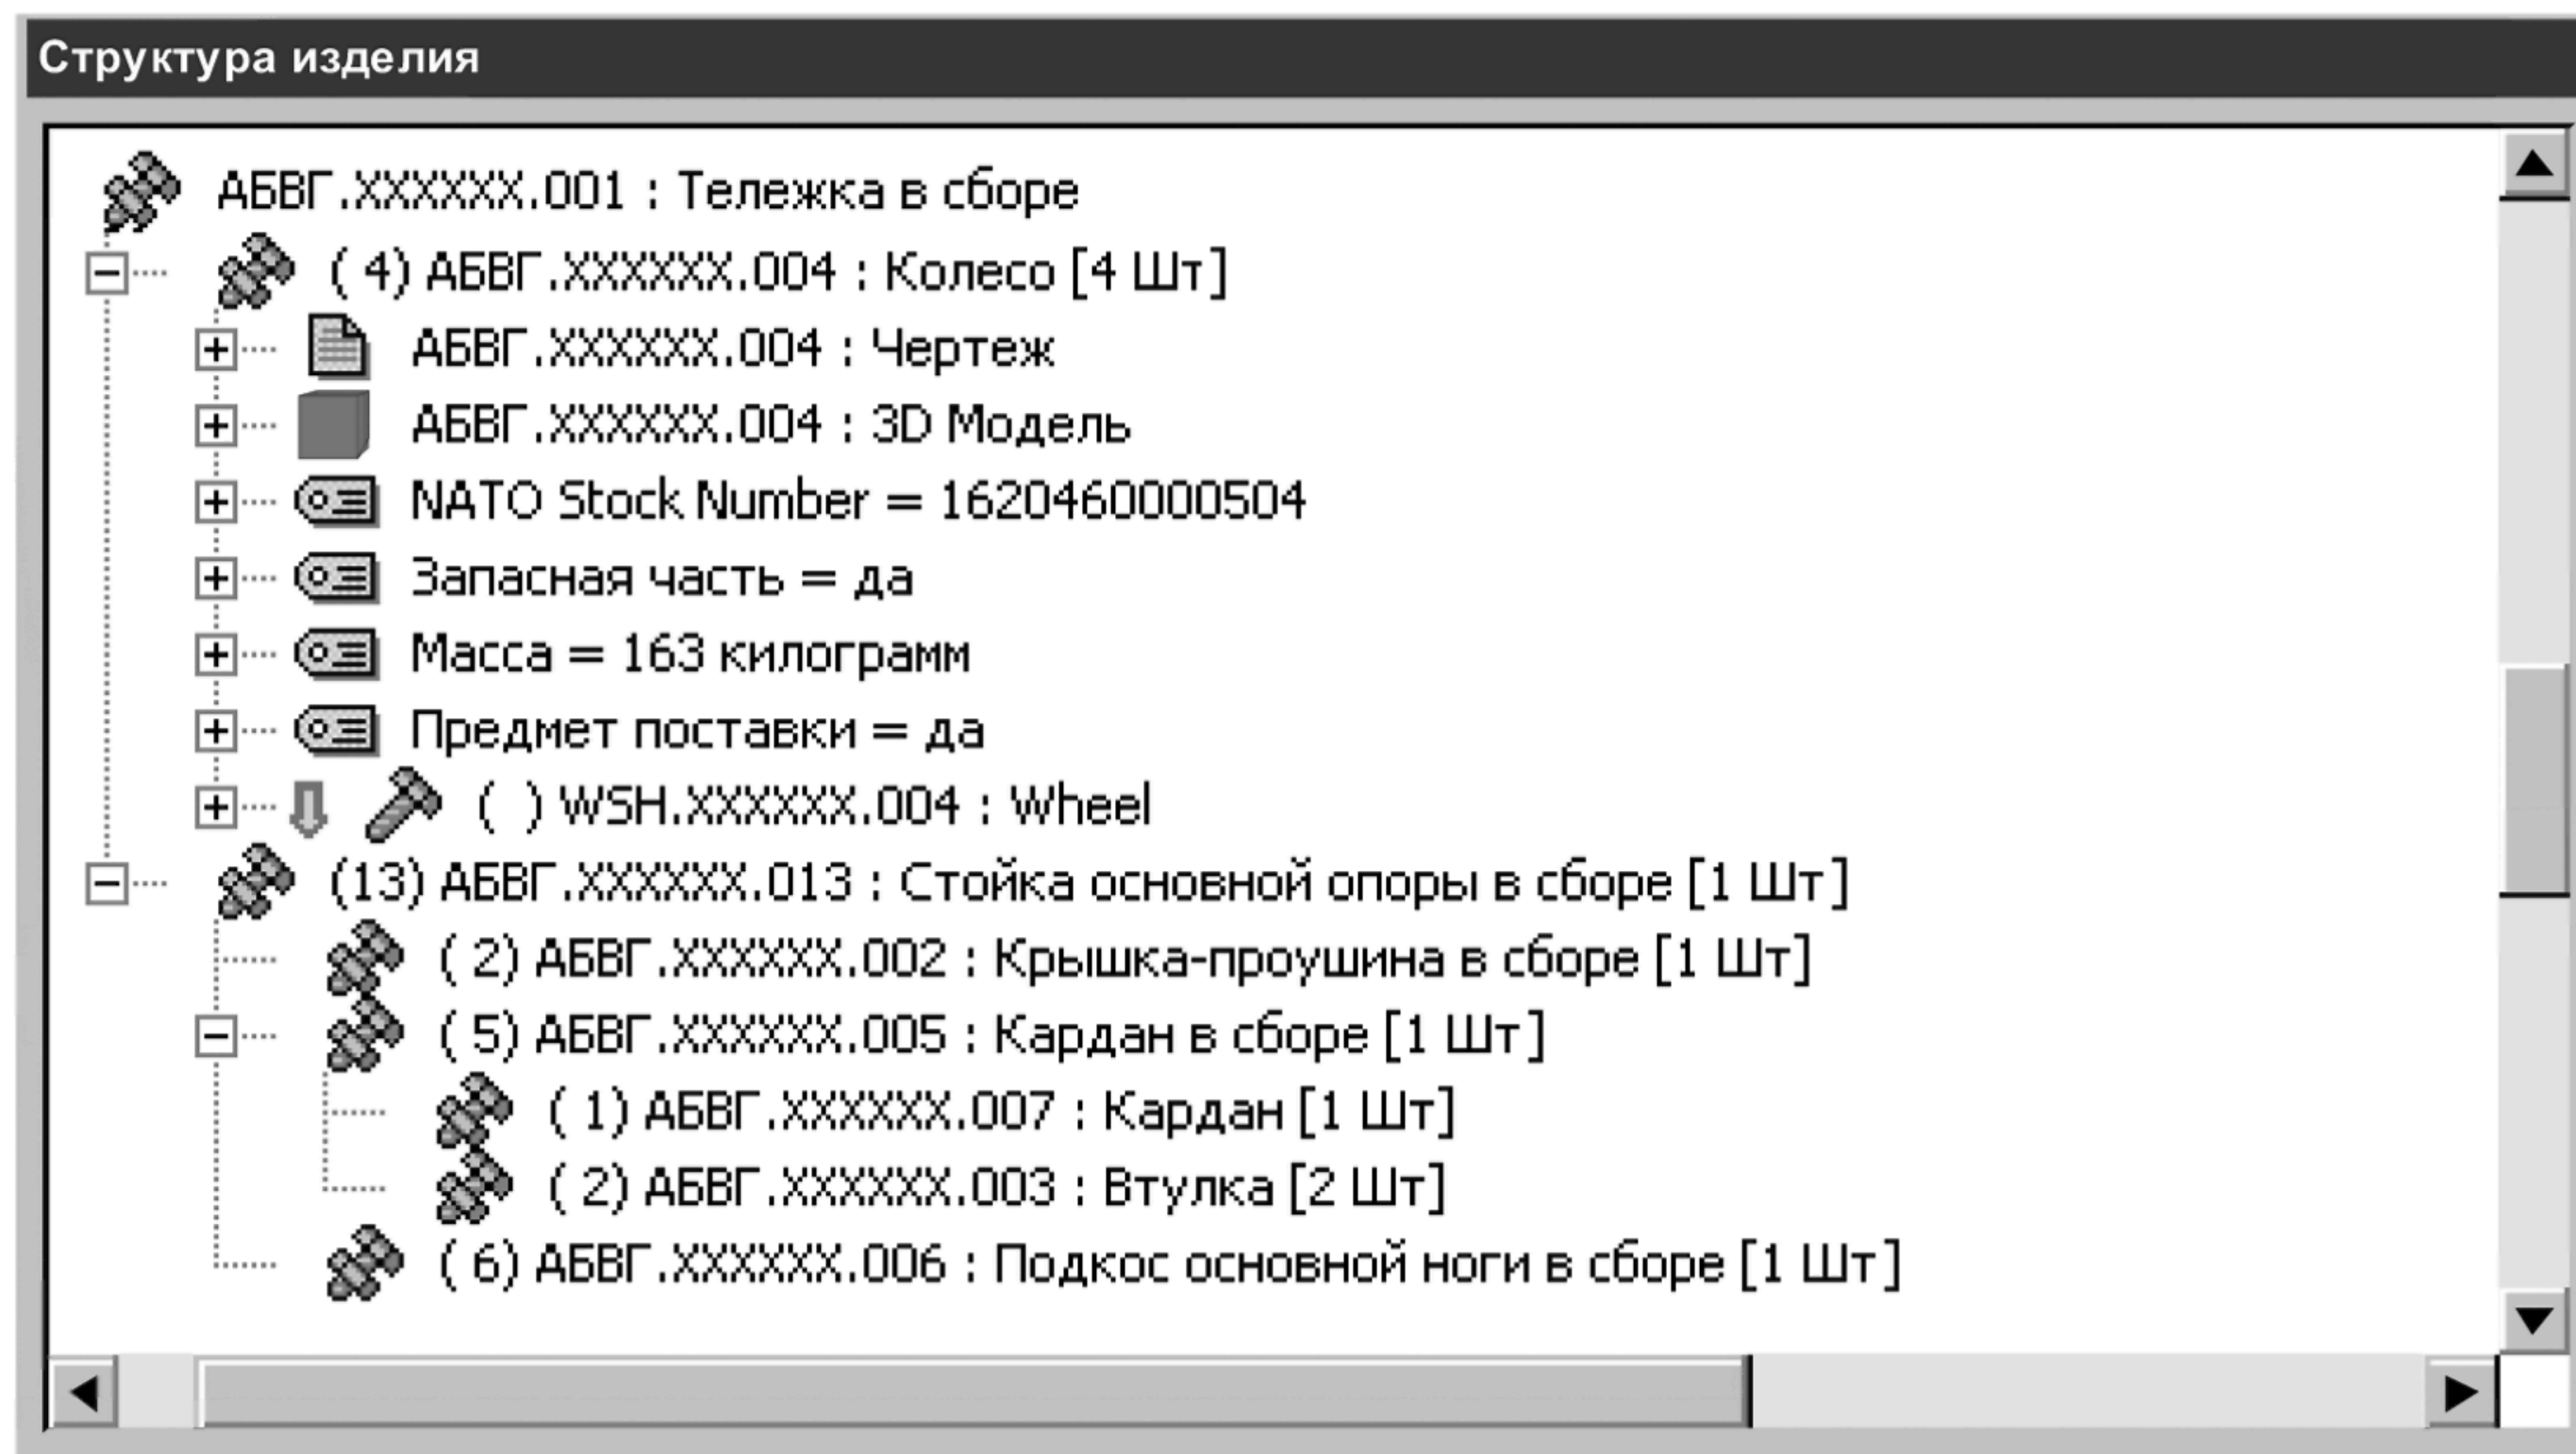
Структура изделия

АБВГ.XXXXXX.001 : Тележка в сборе
( 4) АБВГ.XXXXXX.004 : Колесо [4 Шт]
АБВГ.XXXXXX.004 : Чертеж
АБВГ.XXXXXX.004 : 3D Модель
NATO Stock Number = 1620460000504
Запасная часть = да
Масса = 163 килограмм
Предмет поставки = да
( ) WSH.XXXXXX.004 : Wheel
(13) АБВГ.XXXXXX.013 : Стойка основной опоры в сборе [1 Шт]
( 2) АБВГ.XXXXXX.002 : Крышка-проушина в сборе [1 Шт]
( 5) АБВГ.XXXXXX.005 : Кардан в сборе [1 Шт]
( 1) АБВГ.XXXXXX.007 : Кардан [1 Шт]
( 2) АБВГ.XXXXXX.003 : Втулка [2 Шт]
( 6) АБВГ.XXXXXX.006 : Подкос основной ноги в сборе [1 Шт]